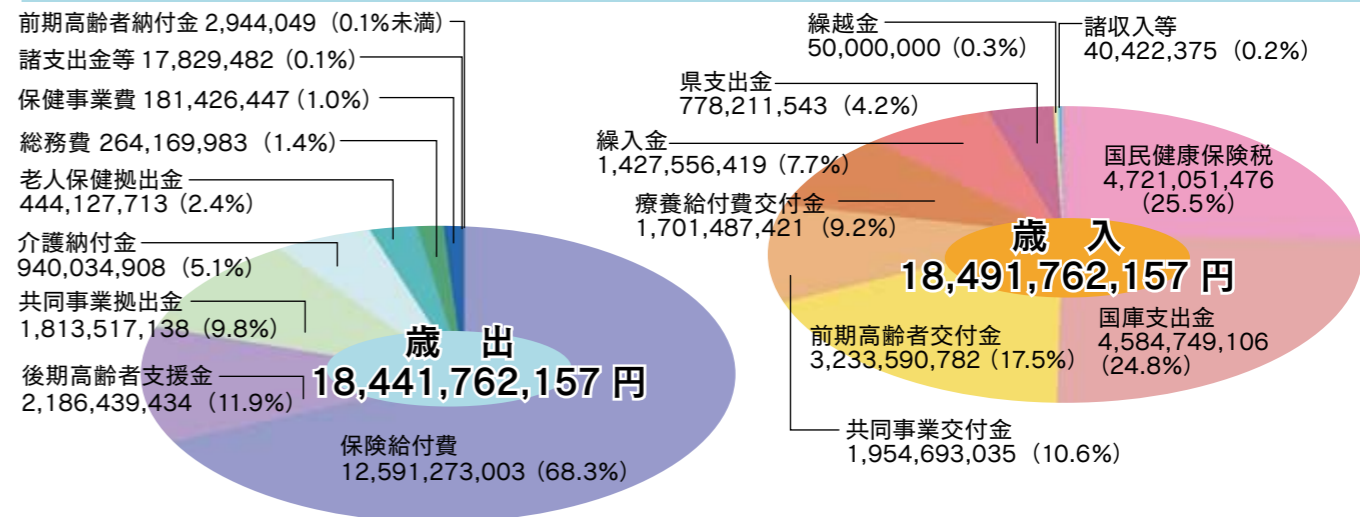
前期高齢者納付金 2,944,049（0.1%未満）
諸支出金等 17,829,482（0.1%）
保健事業費 181,426,447（1.0%）
総務費 264,169,983（1.4%）
老人保健拠出金
444,127,713（2.4%）
介護納付金
940,034,908（5.1%）
共同事業拠出金
1,813,517,138（9.8%）
後期高齢者支援金
2,186,439,434（11.9%）
歳　出
18,441,762,157 円
保険給付費
12,591,273,003（68.3%）

繰越金
50,000,000（0.3%）
諸収入等
40,422,375（0.2%）
県支出金
778,211,543（4.2%）
繰入金
1,427,556,419（7.7%）
療養給付費交付金
1,701,487,421（9.2%）
国民健康保険税
4,721,051,476
（25.5%）
歳　入
18,491,762,157 円
前期高齢者交付金
3,233,590,782（17.5%）
国庫支出金
4,584,749,106
（24.8%）
共同事業交付金
1,954,693,035（10.6%）